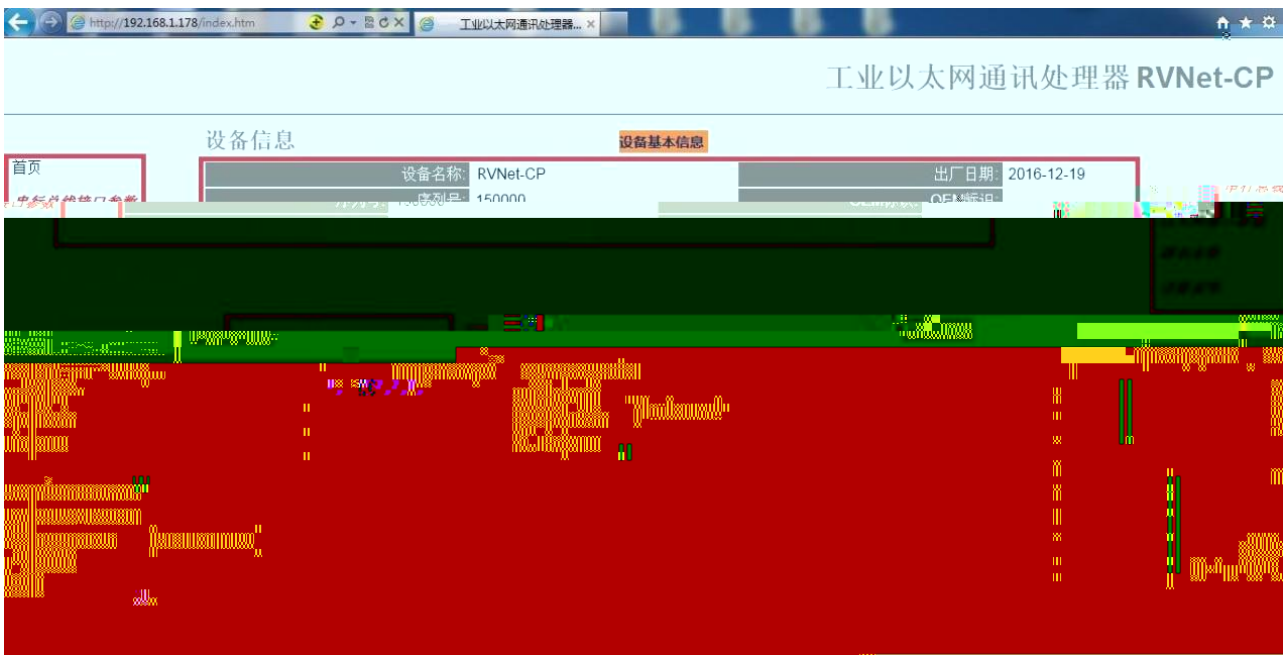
http://192.168.1.178/index.htm

工业以太网通讯处理器...

工业以太网通讯处理器 RVNet-CP

设备信息

设备基本信息

首页

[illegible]

| 设备名称: | RVNet-CP | 出厂日期: | 2016-12-19 |
|---|---|---|---|
| 序列号: | 150000 | OEM标识: | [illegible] |